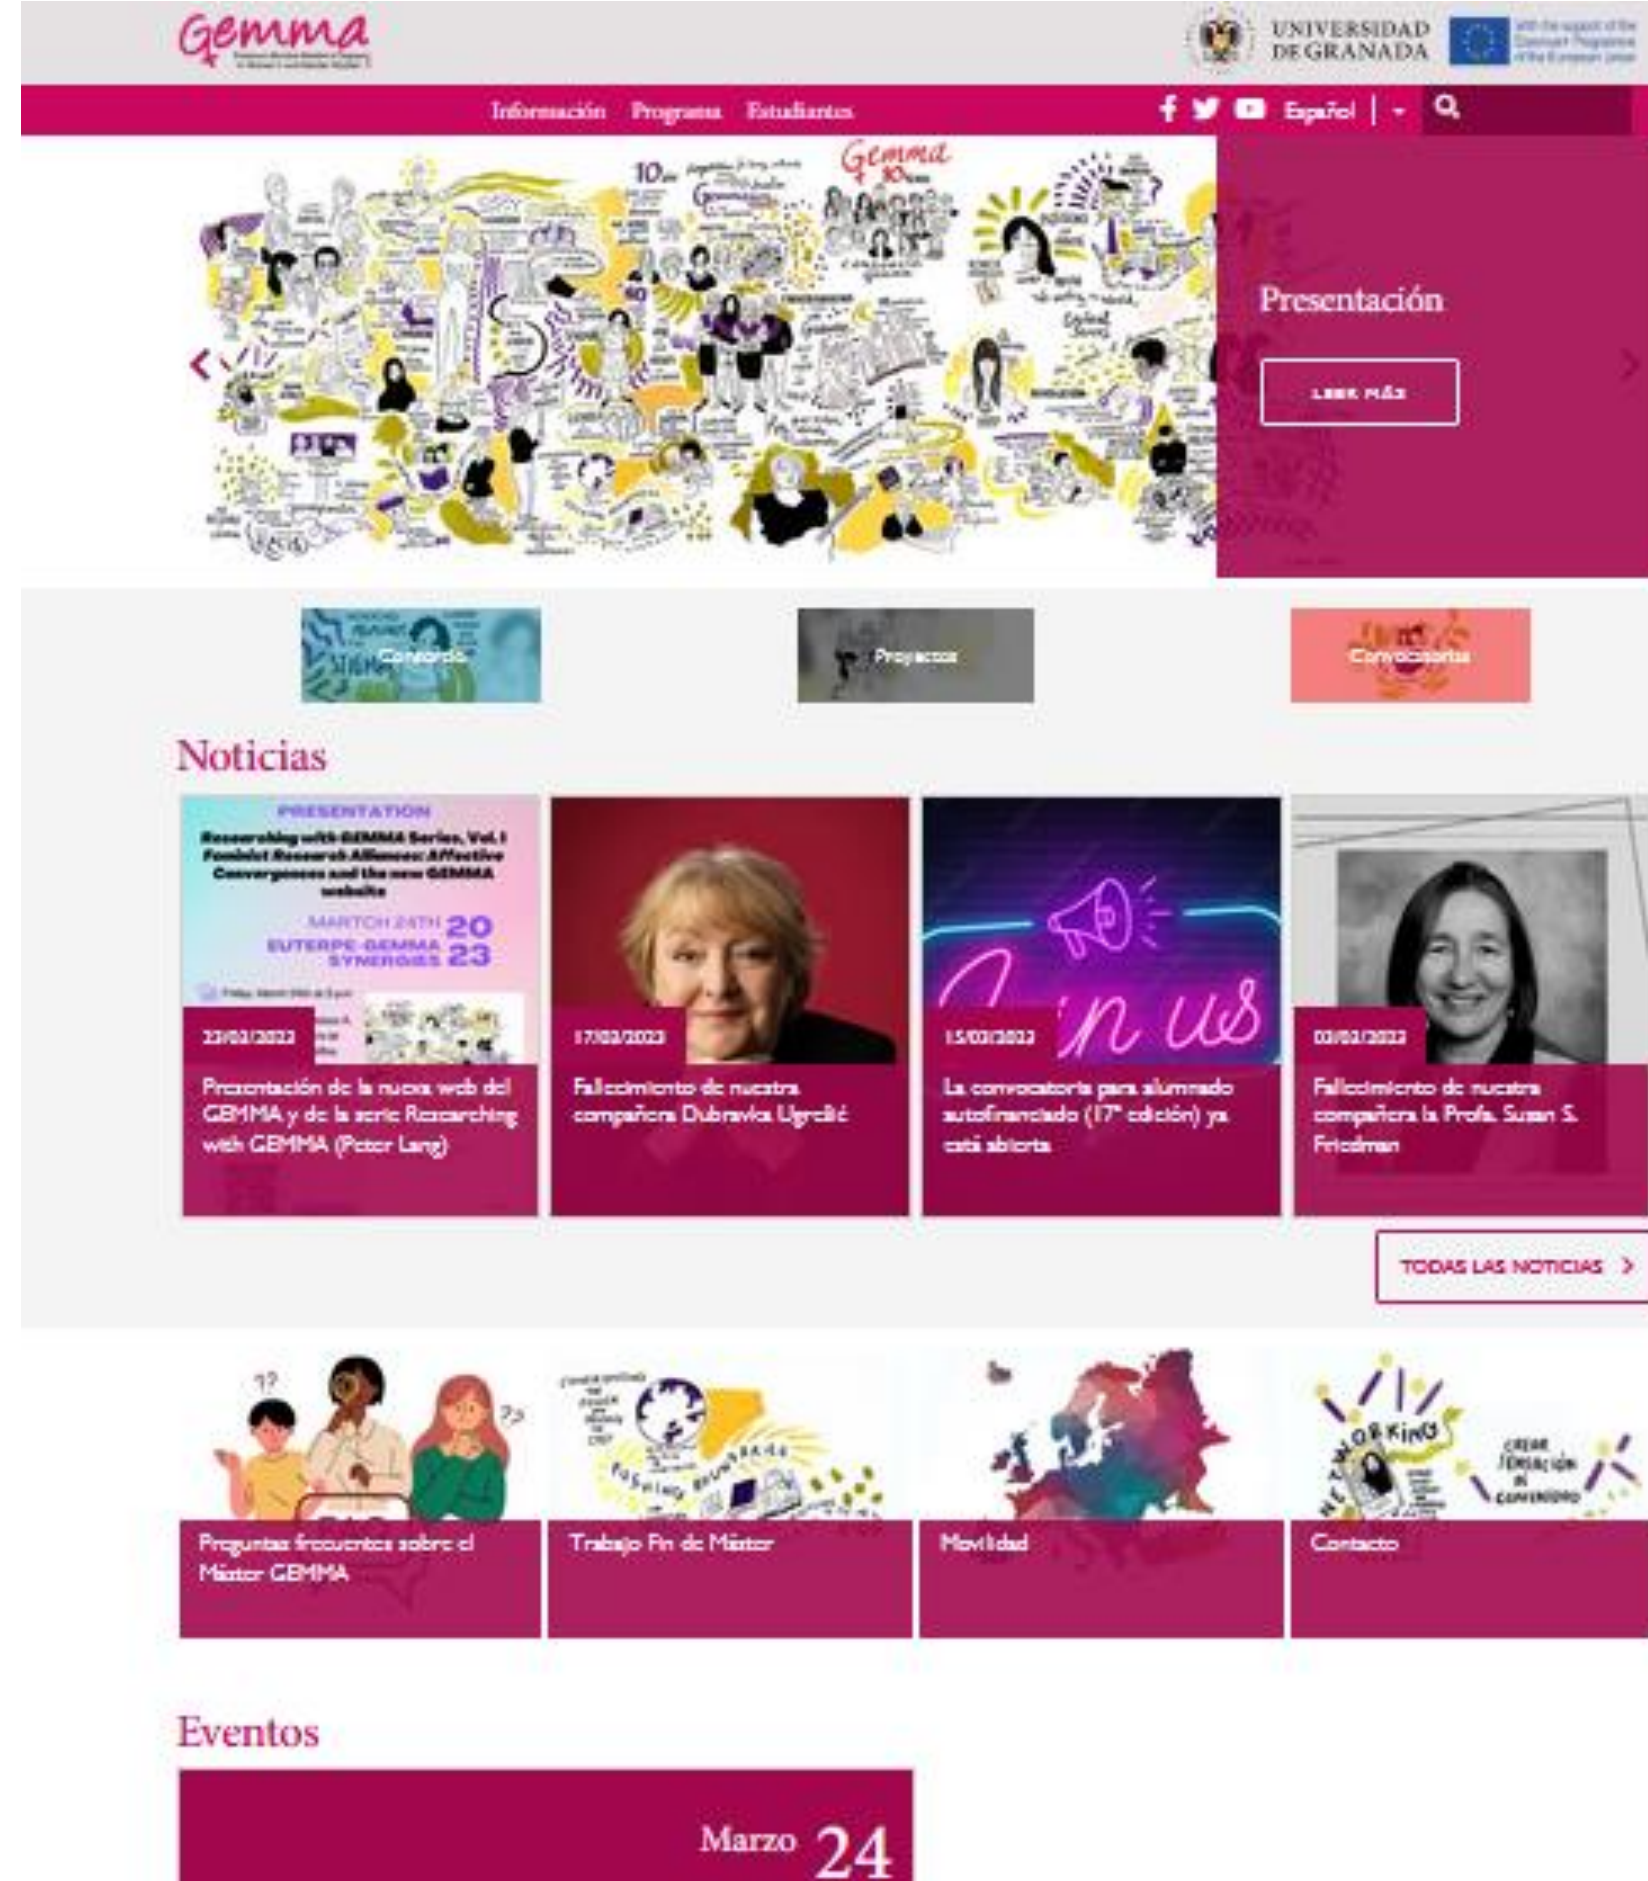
Gemma

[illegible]

UNIVERSIDAD DE GRANADA

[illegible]

Información Programa Estudiantes

Español

Gemma 10

Presentación

LEER MÁS

Consorcio

Proyectos

Convocatorias

Noticias

PRESENTATION

Researching with GEMMA Series, Vol. I Feminist Research Alliances: Affective Convergences and the new GEMMA website

MARTCH 24TH 2023

EUTERPE-GEMMA SYNERGIES

23/03/2023

Presentación de la nueva web del GEMMA y de la serie Researching with GEMMA (Peter Lang)

17/03/2023

Fallecimiento de nuestra compañera Dubravka Ugrešić

15/03/2023

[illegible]n us

La convocatoria para alumnado autofinanciado (17ª edición) ya está abierta

03/02/2023

Fallecimiento de nuestra compañera la Profa. Susan S. Friedman

TODAS LAS NOTICIAS

Preguntas frecuentes sobre el Máster GEMMA

Trabajo Fin de Máster

Movilidad

Contacto

NETWORKING

Eventos

Marzo 24